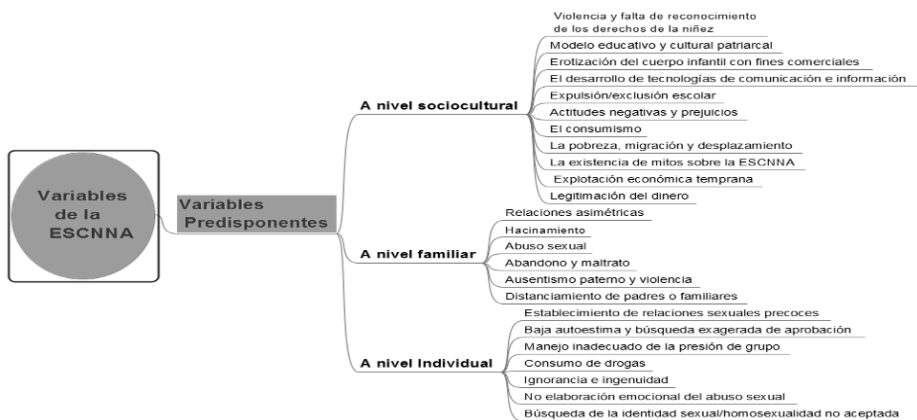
Variables de la ESCNNA

Variables Predisponentes

A nivel sociocultural

Violencia y falta de reconocimiento de los derechos de la niñez

Modelo educativo y cultural patriarcal

Erotización del cuerpo infantil con fines comerciales

El desarrollo de tecnologías de comunicación e información

Expulsión/exclusión escolar

Actitudes negativas y prejuicios

El consumismo

La pobreza, migración y desplazamiento

La existencia de mitos sobre la ESCNNA

Explotación económica temprana

Legitimación del dinero

A nivel familiar

Relaciones asimétricas

Hacinamiento

Abuso sexual

Abandono y maltrato

Ausentismo paterno y violencia

Distanciamiento de padres o familiares

A nivel Individual

Establecimiento de relaciones sexuales precoces

Baja autoestima y búsqueda exagerada de aprobación

Manejo inadecuado de la presión de grupo

Consumo de drogas

Ignorancia e ingenuidad

No elaboración emocional del abuso sexual

Búsqueda de la identidad sexual/homosexualidad no aceptada